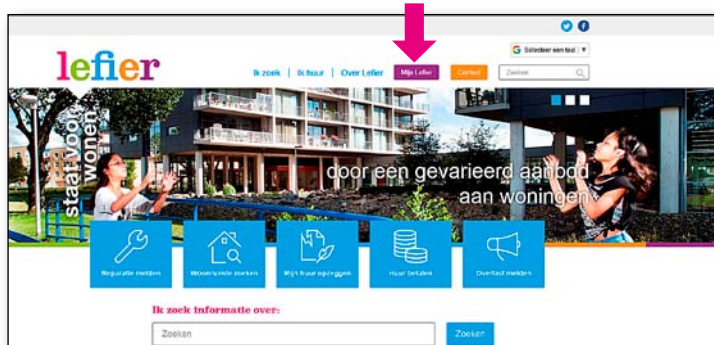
lefier

Selecteer een taal

Ik zoek | Ik huur | Over Lefier | Mijn Lefier | Contact | Zoeken

staat voor wonen

door een gevarieerd aanbod aan woningen

Reparatie melden | Woonruimte zoeken | Mijn huur opzeggen | Huur betalen | Overlast melden

Ik zoek informatie over:

Zoeken | Zoeken